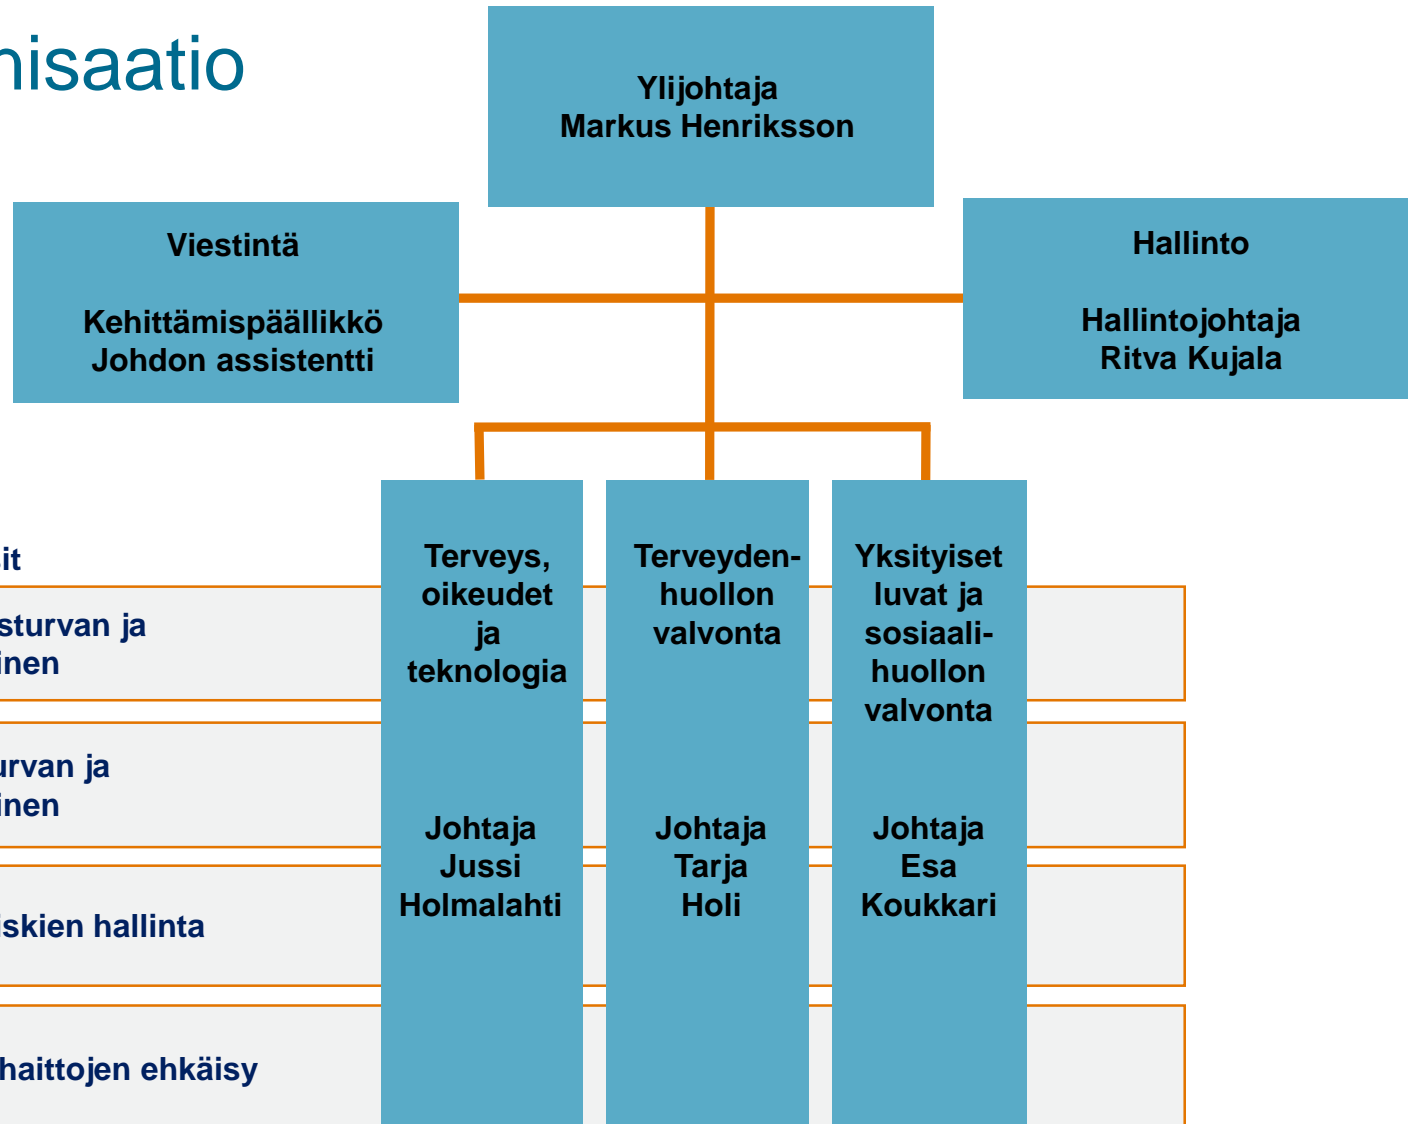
nisaatio

Ylijohtaja
Markus Henriksson

Viestintä

Kehittämispäällikkö
Johdon assistentti

Hallinto

Hallintojohtaja
Ritva Kujala

it

sturvan ja
inen

urvan ja
inen

iskien hallinta

haittojen ehkäisy

Terveys, oikeudet ja teknologia

Johtaja
Jussi
Holmalahti

Terveydenhuollon valvonta

Johtaja
Tarja
Holi

Yksityiset luvat ja sosiaalihuollon valvonta

Johtaja
Esa
Koukkari